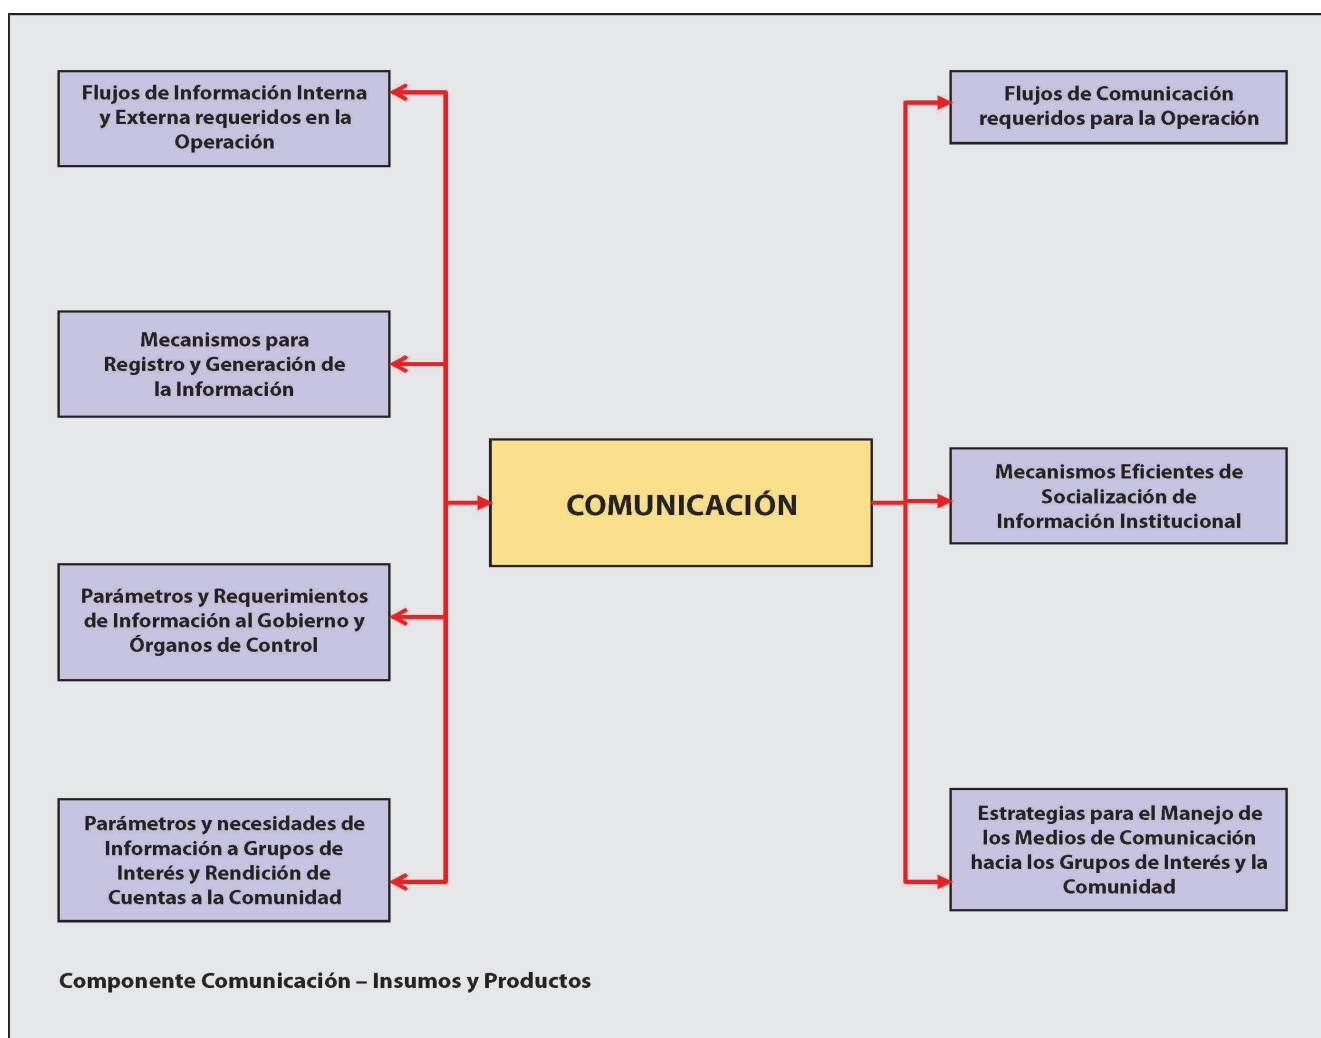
Flujos de Información Interna y Externa requeridos en la Operación

Mecanismos para Registro y Generación de la Información

Parámetros y Requerimientos de Información al Gobierno y Órganos de Control

Parámetros y necesidades de Información a Grupos de Interés y Rendición de Cuentas a la Comunidad

COMUNICACIÓN

Flujos de Comunicación requeridos para la Operación

Mecanismos Eficientes de Socialización de Información Institucional

Estrategias para el Manejo de los Medios de Comunicación hacia los Grupos de Interés y la Comunidad

Componente Comunicación – Insumos y Productos